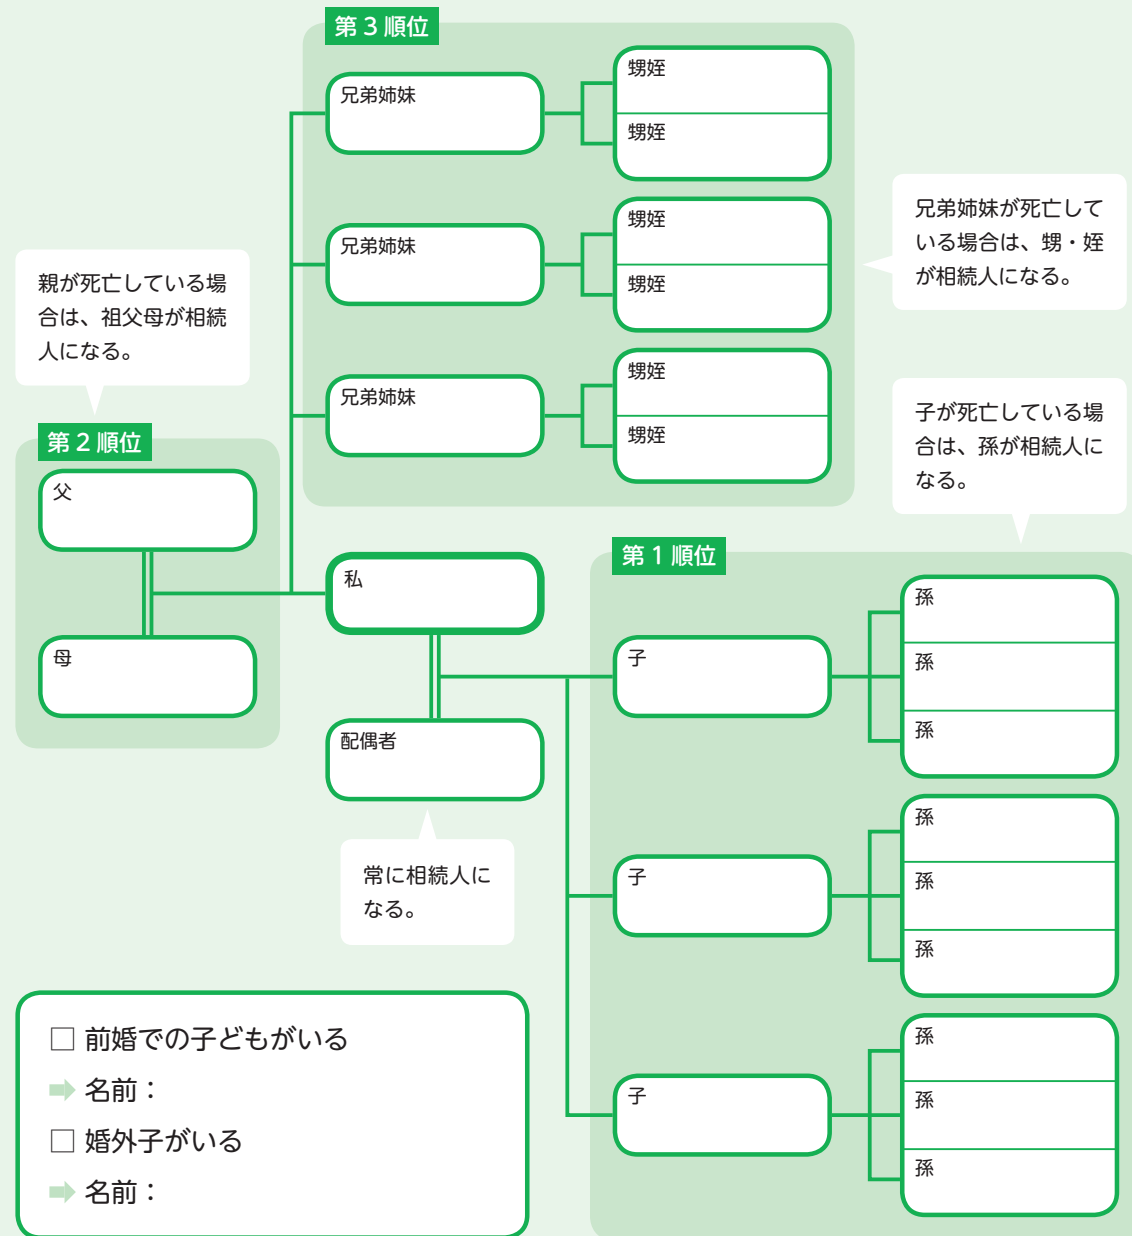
第３順位

兄弟姉妹

甥姪

甥姪

兄弟姉妹

甥姪

甥姪

兄弟姉妹

甥姪

甥姪

兄弟姉妹が死亡している場合は、甥・姪が相続人になる。

親が死亡している場合は、祖父母が相続人になる。

第２順位

父

母

子が死亡している場合は、孫が相続人になる。

私

第１順位

子

孫

孫

孫

配偶者

常に相続人になる。

子

孫

孫

孫

子

孫

孫

孫

☐ 前婚での子どもがいる

名前：

☐ 婚外子がいる

名前：